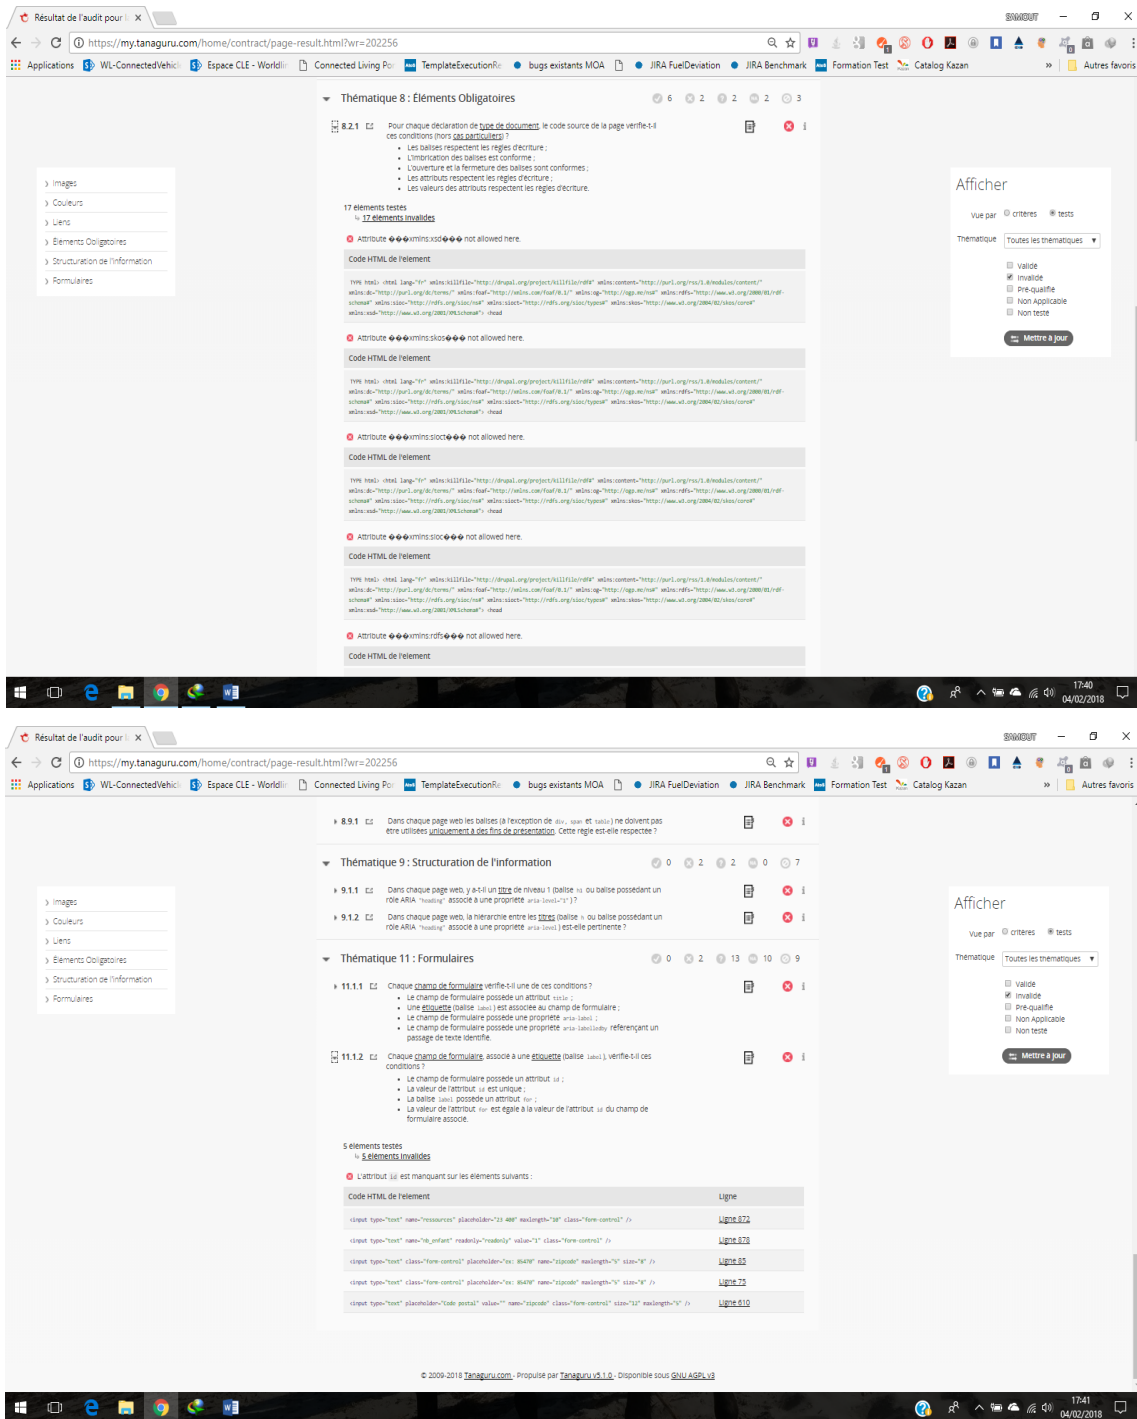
Résultat de l'audit pour l ×

SAMOUT

https://my.tanaguru.com/home/contract/page-result.html?wr=202256

Applications WL-ConnectedVehicl Espace CLE - Worldlir Connected Living Po TemplateExecutionRe bugs existants MOA JIRA FuelDeviation JIRA Benchmark Formation Test Catalog Kazan » Autres favoris

Thématique 8 : Éléments Obligatoires 6 2 2 2 3

8.2.1 Pour chaque déclaration de type de document, le code source de la page vérifie-t-il ces conditions (hors cas particuliers) ?
- Les balises respectent les règles d'écriture ;
- L'imbrication des balises est conforme ;
- L'ouverture et la fermeture des balises sont conformes ;
- Les valeurs d'attribut respectent les règles d'écriture ;
- Les valeurs des attributs respectent les règles d'écriture.

17 éléments testés
17 éléments invalides

Attribute ���xmlns:xsd��� not allowed here.

Code HTML de l'element

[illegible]

Attribute ���xmlns:skos��� not allowed here.

Code HTML de l'element

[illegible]

Attribute ���xmlns:sioct��� not allowed here.

Code HTML de l'element

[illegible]

Attribute ���xmlns:sioc��� not allowed here.

Code HTML de l'element

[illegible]

Attribute ���xmlns:rdfs��� not allowed here.

Code HTML de l'element

Images
Couleurs
Liens
Elements Obligatoires
Structuration de l'information
Formulaires

Afficher
Vue par critères tests
Thématique Toutes les thématiques
Valide
Invalide
Pré-qualifié
Non Applicable
Non testé
Mettre à jour

17:40 04/02/2018

Résultat de l'audit pour l ×

SAMOUT

https://my.tanaguru.com/home/contract/page-result.html?wr=202256

Applications WL-ConnectedVehicl Espace CLE - Worldlir Connected Living Po TemplateExecutionRe bugs existants MOA JIRA FuelDeviation JIRA Benchmark Formation Test Catalog Kazan » Autres favoris

8.9.1 Dans chaque page web les balises (à l'exception de div, span et table) ne doivent pas être utilisées uniquement à des fins de présentation. Cette règle est-elle respectée ?

Thématique 9 : Structuration de l'information 0 2 2 0 7

9.1.1 Dans chaque page web, y a-t-il un titre de niveau 1 (balise h1 ou balise possédant un rôle ARIA "heading" associé à une propriété aria-level="1") ?

9.1.2 Dans chaque page web, la hiérarchie entre les titres (balise h ou balise possédant un rôle ARIA "heading" associé à une propriété aria-level) est-elle pertinente ?

Thématique 11 : Formulaires 0 2 13 10 9

11.1.1 Chaque champ de formulaire vérifie-t-il une de ces conditions ?
- Le champ de formulaire possède un attribut title ;
- Une étiquette (balise label) est associée au champ de formulaire ;
- Le champ de formulaire possède une propriété aria-label ;
- Le champ de formulaire possède une propriété aria-labelledby référençant un passage de texte identifié.

11.1.2 Chaque champ de formulaire, associé à une étiquette (balise label), vérifie-t-il ces conditions ?
- Le champ de formulaire possède un attribut id ;
- La valeur de l'attribut id est unique ;
- La balise label possède un attribut for ;
- La valeur de l'attribut for est égale à la valeur de l'attribut id du champ de formulaire associé.

5 éléments testés
5 éléments invalides

L'attribut id est manquant sur les éléments suivants :

| Code HTML de l'element | Ligne |
|---|---|
| <input type="text" name="ressources" placeholder="23 400" maxlength="10" class="form-control" /> | Ligne 872 |
| <input type="text" name="nb_enfant" readonly="readonly" value="1" class="form-control" /> | Ligne 878 |
| <input type="text" class="form-control" placeholder="ex: 85470" name="zipcode" maxlength="5" size="8" /> | Ligne 85 |
| <input type="text" class="form-control" placeholder="ex: 85470" name="zipcode" maxlength="5" size="8" /> | Ligne 75 |
| <input type="text" placeholder="Code postal" value="" name="zipcode" class="form-control" size="12" maxlength="5" /> | Ligne 610 |

© 2009-2018 Tanaguru.com - Propulsé par Tanaguru v5.1.0 - Disponible sous GNU AGPL v3

Images
Couleurs
Liens
Elements Obligatoires
Structuration de l'information
Formulaires

Afficher
Vue par critères tests
Thématique Toutes les thématiques
Valide
Invalide
Pré-qualifié
Non Applicable
Non testé
Mettre à jour

17:41 04/02/2018